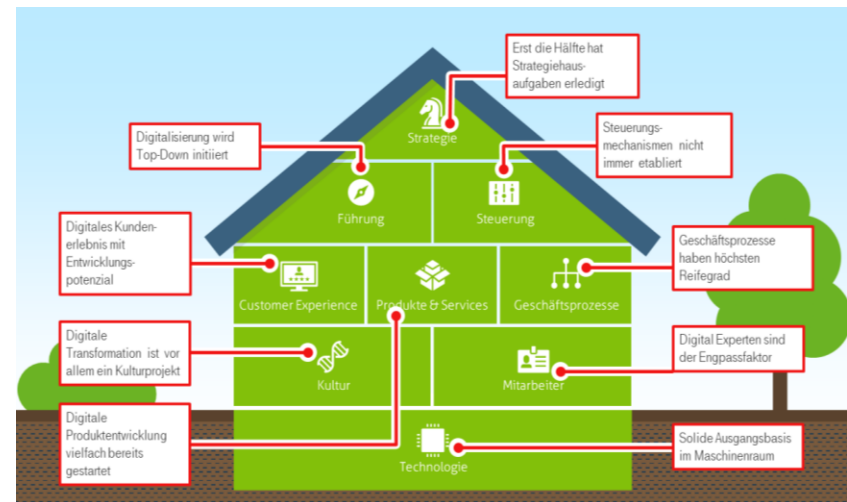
Erst die Hälfte hat Strategiehausaufgaben erledigt

Strategie

Digitalisierung wird Top-Down initiiert

Steuerungsmechanismen nicht immer etabliert

Führung

Steuerung

Digitales Kundenerlebnis mit Entwicklungspotenzial

Geschäftsprozesse haben höchsten Reifegrad

Customer Experience

Produkte & Services

Geschäftsprozesse

Digitale Transformation ist vor allem ein Kulturprojekt

Digital Experten sind der Engpassfaktor

Kultur

Mitarbeiter

Digitale Produktentwicklung vielfach bereits gestartet

Solide Ausgangsbasis im Maschinenraum

Technologie